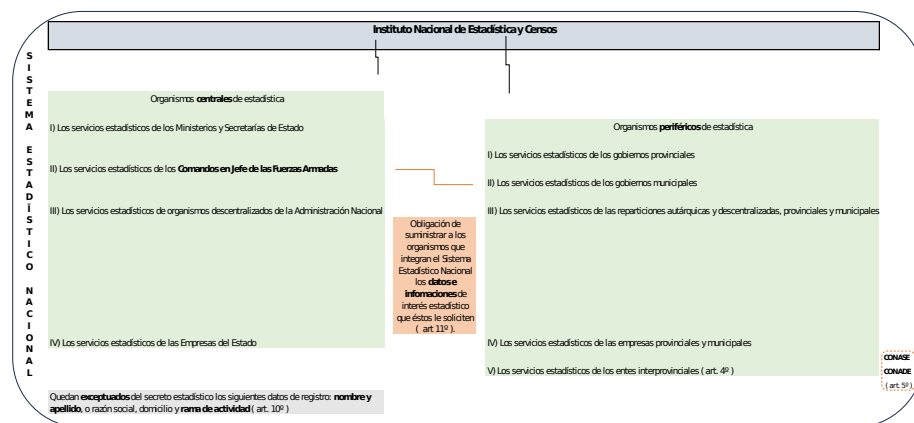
Instituto Nacional de Estadística y Censos

SISTEMA ESTADÍSTICO NACIONAL

Organismos **centrales** de estadística

I) Los servicios estadísticos de los Ministerios y Secretarías de Estado

II) Los servicios estadísticos de los **Comandos en Jefe de las Fuerzas Armadas**

III) Los servicios estadísticos de organismos descentralizados de la Administración Nacional

IV) Los servicios estadísticos de las Empresas del Estado

Obligación de suministrar a los organismos que integran el Sistema Estadístico Nacional los **datos e infomaciones** de interés estadístico que éstos le soliciten ( art 11º ).

Organismos **periféricos** de estadística

I) Los servicios estadísticos de los gobiernos provinciales

II) Los servicios estadísticos de los gobiernos municipales

III) Los servicios estadísticos de las reparticiones autárquicas y descentralizadas, provinciales y municipales

IV) Los servicios estadísticos de las empresas provinciales y municipales

V) Los servicios estadísticos de los entes interprovinciales ( art. 4º )

CONASE
CONADE
( art. 5º )

Quedan **exceptuados** del secreto estadístico los siguientes datos de registro: **nombre y apellido**, o razón social, domicilio y **rama de actividad** ( art. 10º )